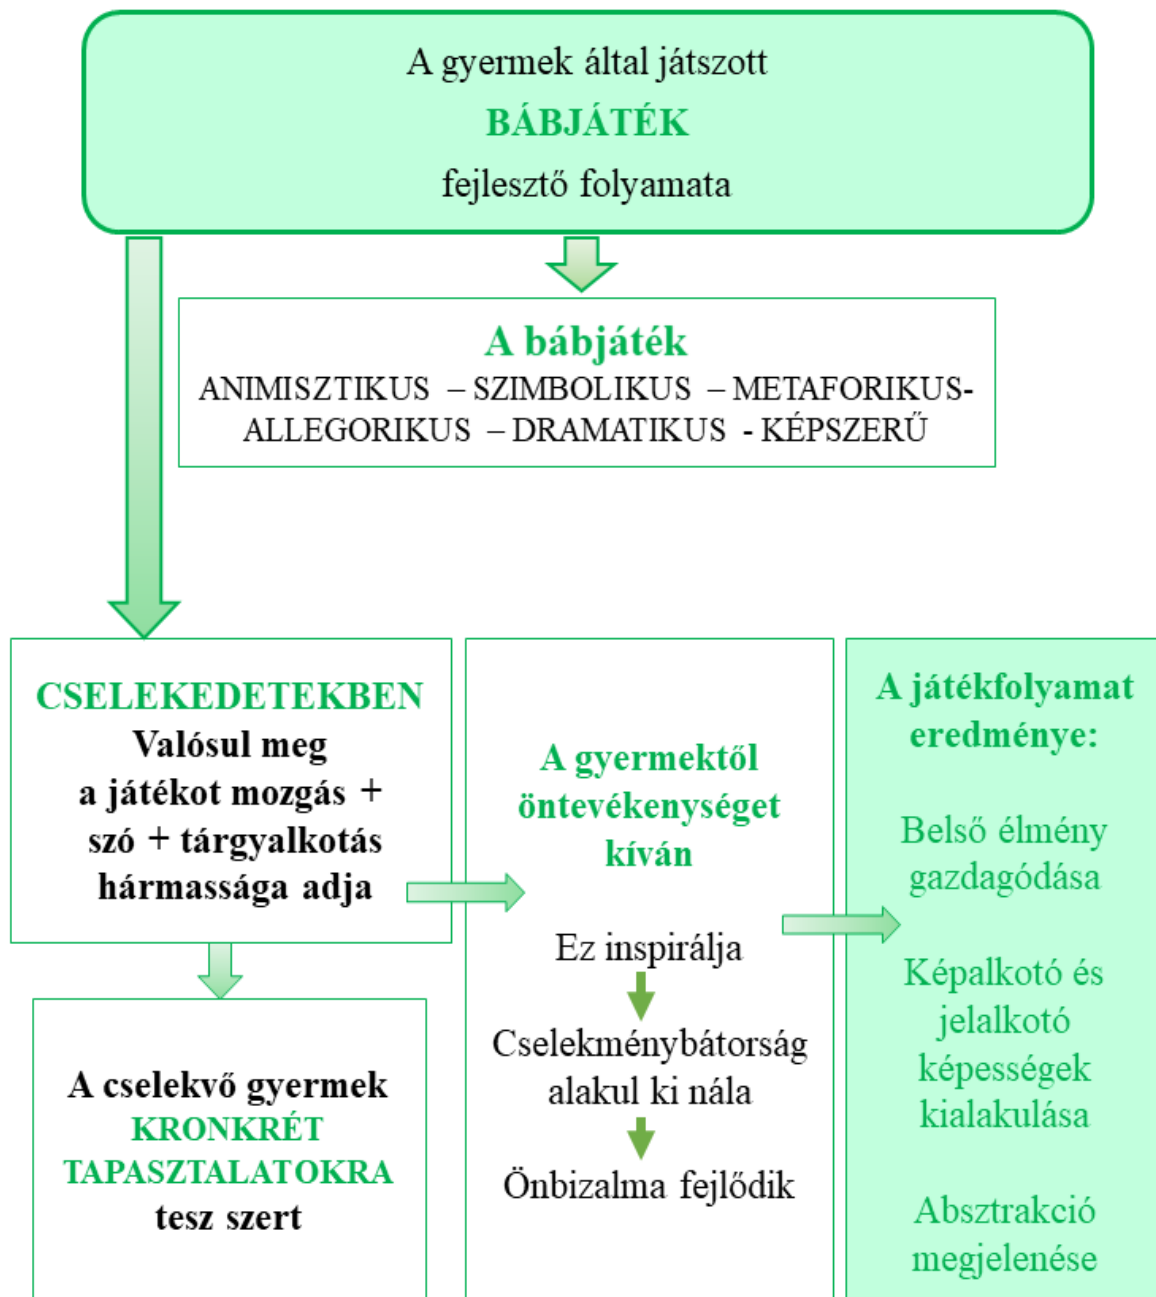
A gyermek által játszott
BÁBJÁTÉK
fejlesztő folyamata

A bábjáték
ANIMISZTIKUS – SZIMBOLIKUS – METAFORIKUS-ALLEGORIKUS – DRAMATIKUS - KÉPSZERŰ

CSELEKEDETEKBEN
Valósul meg
a játékot mozgás + szó + tárgyalkotás hármassága adja

A cselekvő gyermek
KRONKRÉT TAPASZTALATOKRA
tesz szert

A gyermektől öntevékenységet kíván

Ez inspirálja

Cselekménybátorság alakul ki nála

Önbizalma fejlődik

A játékfolyamat eredménye:

Belső élmény gazdagódása

Képalkotó és jelalkotó képességek kialakulása

Absztrakció megjelenése